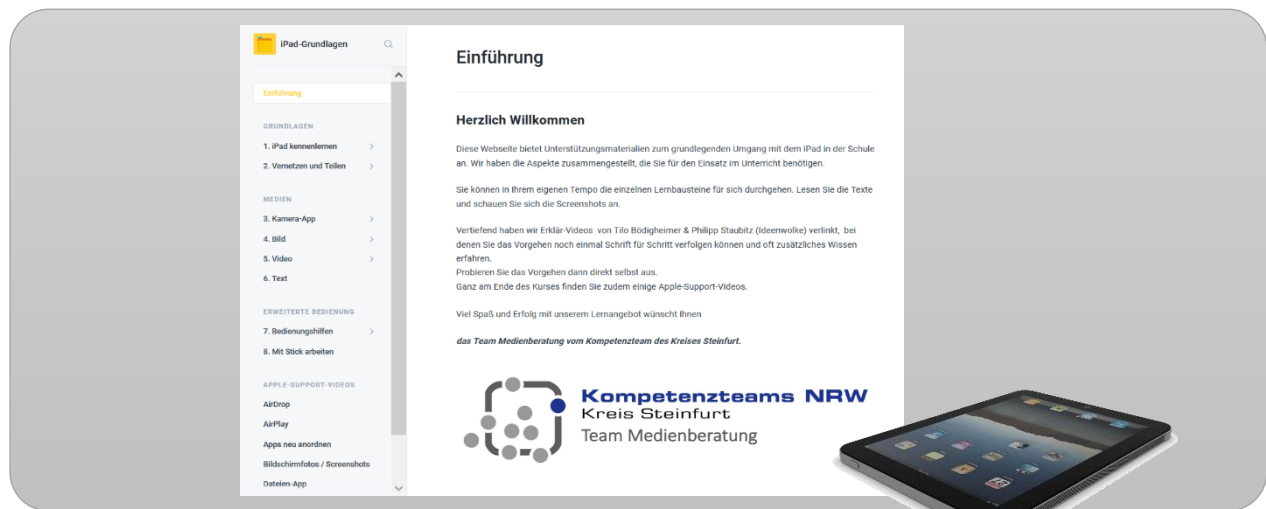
iPad-Grundlagen

Einführung

GRUNDLAGEN

1. iPad kennenlernen

2. Vernetzen und Teilen

MEDIEN

3. Kamera-App

4. Bild

5. Video

6. Text

ERWEITERTE BEDIENUNG

7. Bedienungshilfen

8. Mit Stick arbeiten

APPLE-SUPPORT-VIDEOS

AirDrop

AirPlay

Apps neu anordnen

Bildschirmfotos / Screenshots

Dateien-App

Einführung

Herzlich Willkommen

Diese Webseite bietet Unterstützungsmaterialien zum grundlegenden Umgang mit dem iPad in der Schule an. Wir haben die Aspekte zusammengestellt, die Sie für den Einsatz im Unterricht benötigen.

Sie können in Ihrem eigenen Tempo die einzelnen Lernbausteine für sich durchgehen. Lesen Sie die Texte und schauen Sie sich die Screenshots an.

Vertiefend haben wir Erklär-Videos von Tilo Bödigheimer & Philipp Staubitz (Ideenwolke) verlinkt, bei denen Sie das Vorgehen noch einmal Schritt für Schritt verfolgen können und oft zusätzliches Wissen erfahren.
Probieren Sie das Vorgehen dann direkt selbst aus.
Ganz am Ende des Kurses finden Sie zudem einige Apple-Support-Videos.

Viel Spaß und Erfolg mit unserem Lernangebot wünscht Ihnen

das Team Medienberatung vom Kompetenzteam des Kreises Steinfurt.

Kompetenzteams NRW
Kreis Steinfurt
Team Medienberatung